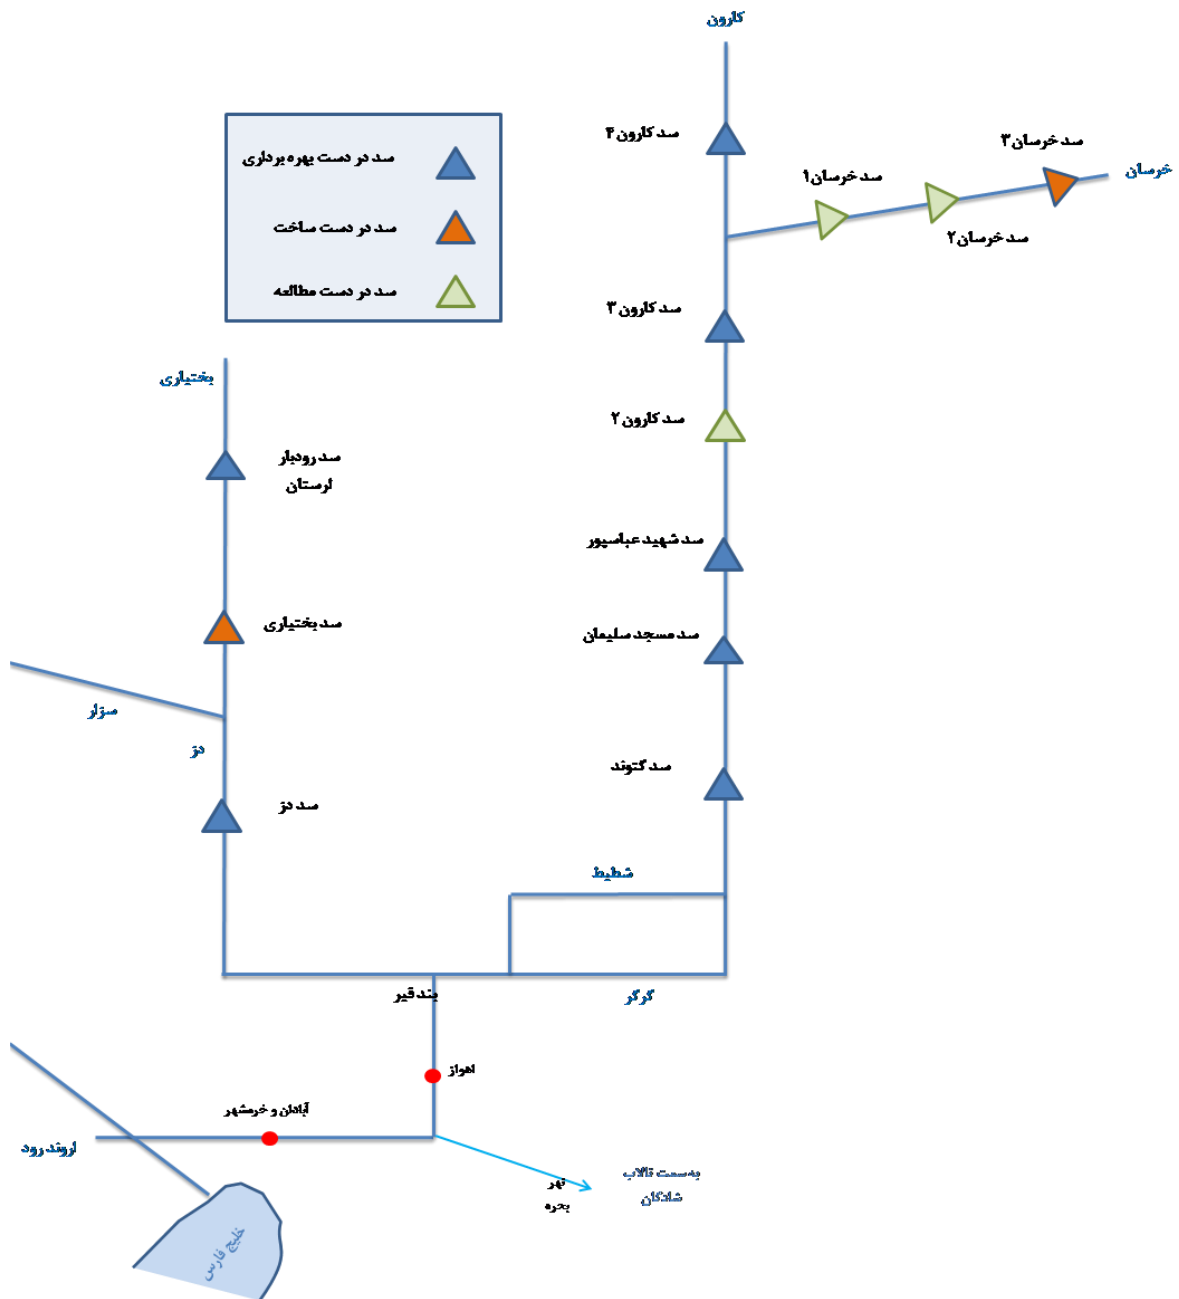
کارون

سد در دست بهره برداری
سد در دست ساخت
سد در دست مطالعه

سد کارون ۴
سد خرسان ۳
خرسان
سد خرسان۱
سد خرسان ۲
سد کارون ۳
سد کارون ۲
سد شهید عباسپور
سد مسجد سلیمان
سد گتوند

بختیاری
سد رودبار لرستان
سد بختیاری
سزار
دز
سد دز

شطیط
بند قیر
گرگر
اهواز
آبادان و خرمشهر
اروند رود
نهر بحره
به‌سمت تالاب شادگان
خلیج فارس